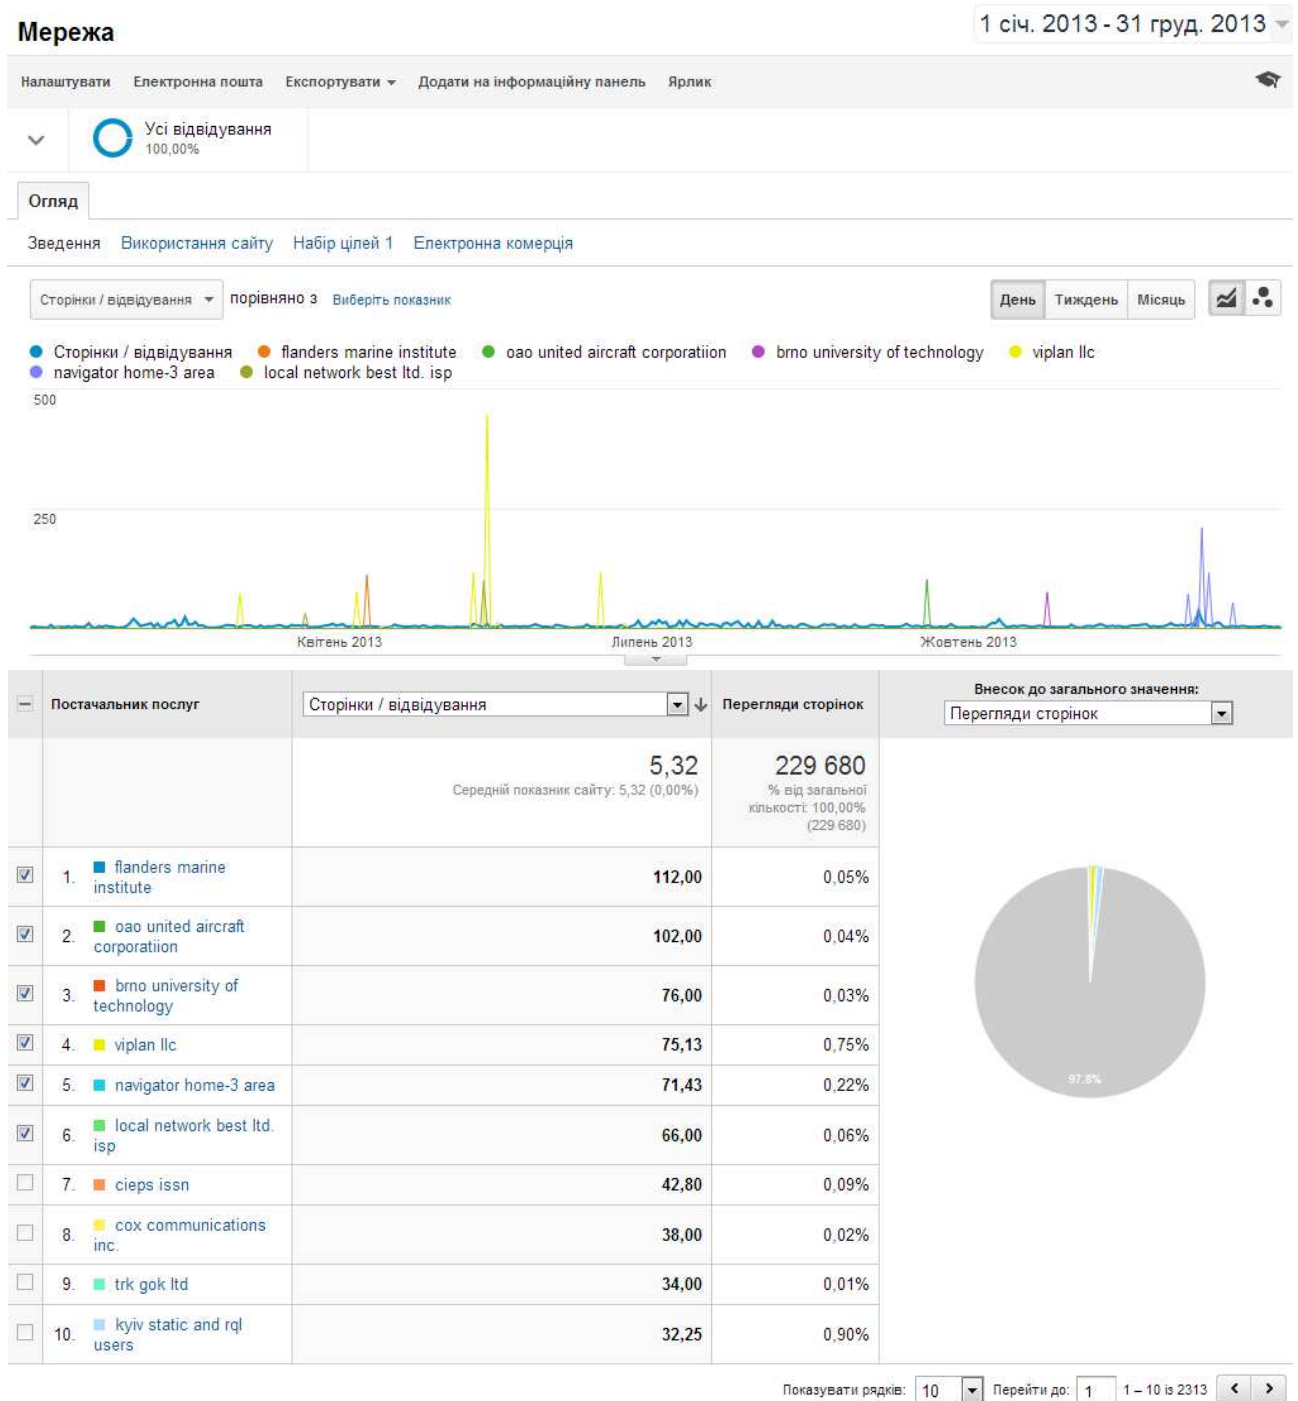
Мережа

1 січ. 2013 - 31 груд. 2013

Налаштувати  Електронна пошта  Експортувати  Додати на інформаційну панель  Ярлик

Усі відвідування
100,00%

Огляд

Зведення  Використання сайту  Набір цілей 1  Електронна комерція

Сторінки / відвідування  порівняно з  Виберіть показник

День  Тиждень  Місяць

Сторінки / відвідування  flanders marine institute  oao united aircraft corporatiion  brno university of technology  viplan llc  navigator home-3 area  local network best ltd. isp

500

250

Квітень 2013  Липень 2013  Жовтень 2013

| | Постачальник послуг | Сторінки / відвідування | Перегляди сторінок | Внесок до загального значення: Перегляди сторінок |
|---|---|---|---|---|
| | | 5,32 Середній показник сайту: 5,32 (0,00%) | 229 680 % від загальної кількості: 100,00% (229 680) | |
| ☑ | 1. flanders marine institute | 112,00 | 0,05% | |
| ☑ | 2. oao united aircraft corporatiion | 102,00 | 0,04% | |
| ☑ | 3. brno university of technology | 76,00 | 0,03% | |
| ☑ | 4. viplan llc | 75,13 | 0,75% | |
| ☑ | 5. navigator home-3 area | 71,43 | 0,22% | |
| ☑ | 6. local network best ltd. isp | 66,00 | 0,06% | |
| ☐ | 7. cieps issn | 42,80 | 0,09% | |
| ☐ | 8. cox communications inc. | 38,00 | 0,02% | |
| ☐ | 9. trk gok ltd | 34,00 | 0,01% | |
| ☐ | 10. kyiv static and rql users | 32,25 | 0,90% | |

97.8%

Показувати рядків: 10  Перейти до: 1  1 – 10 із 2313